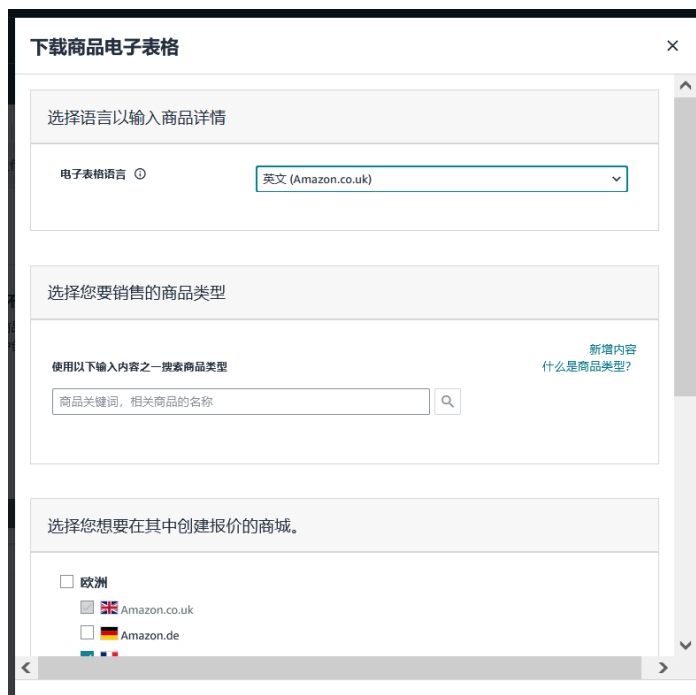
下载商品电子表格

×

选择语言以输入商品详情

电子表格语言 ⓘ

英文 (Amazon.co.uk)

选择您要销售的商品类型

新增内容
什么是商品类型?

使用以下输入内容之一搜索商品类型

商品关键词，相关商品的名称

选择您想要在其中创建报价的商城。

欧洲

Amazon.co.uk

Amazon.de